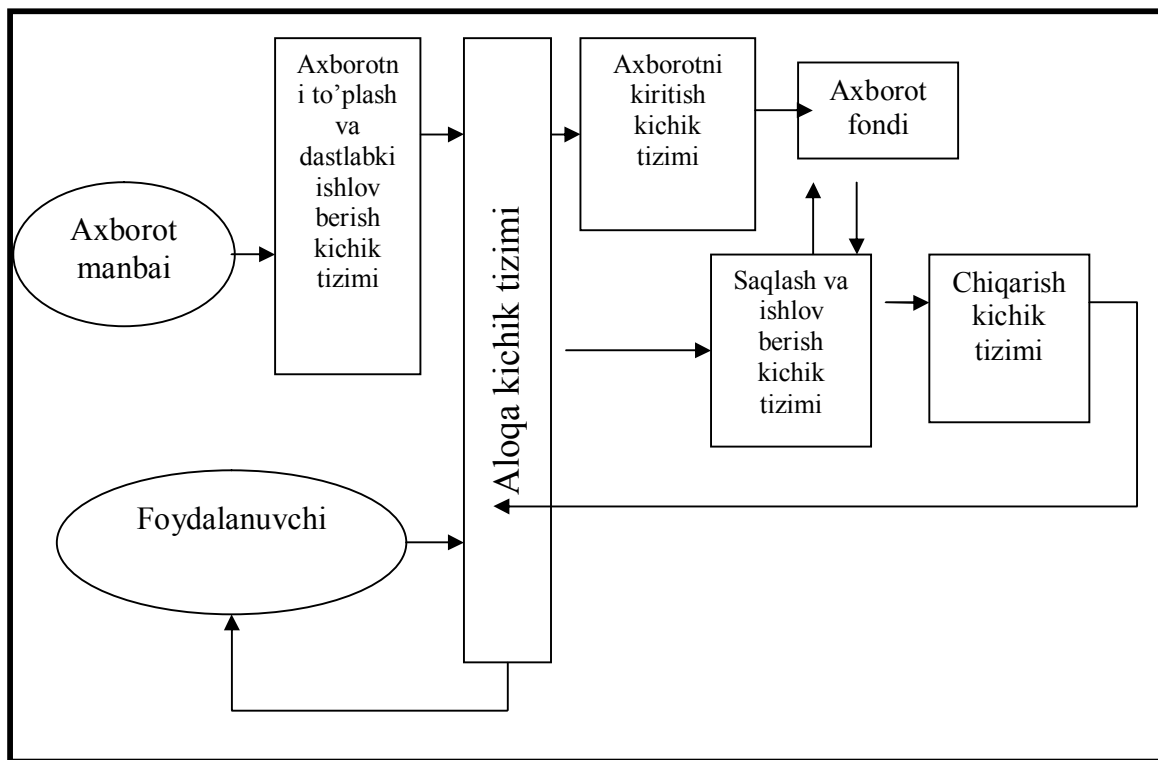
Axborot manbai

Axborotni to'plash va dastlabki ishlov berish kichik tizimi

Aloqa kichik tizimi

Axborotni kiritish kichik tizimi

Axborot fondi

Saqlash va ishlov berish kichik tizimi

Chiqarish kichik tizimi

Foydalanuvchi